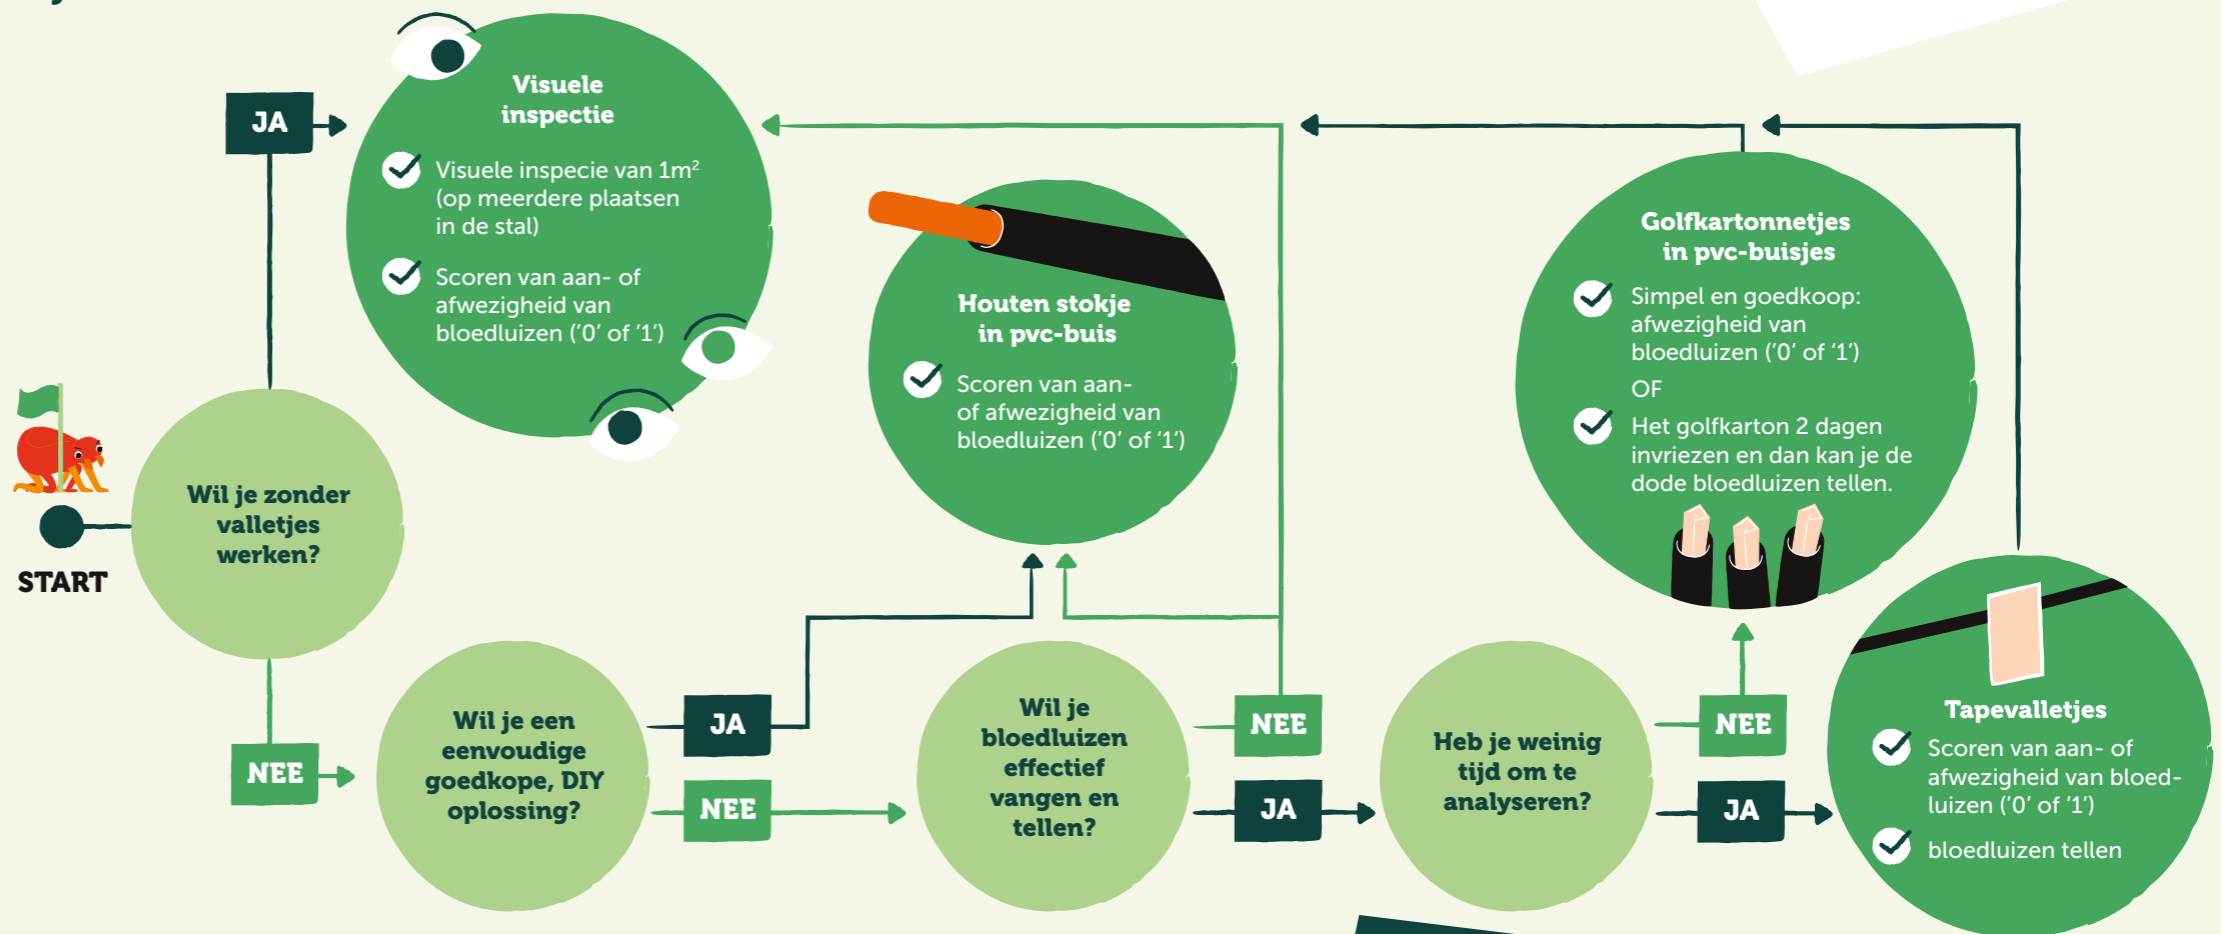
JA

Visuele inspectie

Visuele inspecie van 1m$^2$ (op meerdere plaatsen in de stal)

Scoren van aan- of afwezigheid van bloedluizen ('0' of '1')

Houten stokje in pvc-buis

Scoren van aan- of afwezigheid van bloedluizen ('0' of '1')

Golfkartonnetjes in pvc-buisjes

Simpel en goedkoop: afwezigheid van bloedluizen ('0' of '1')

OF

Het golfkarton 2 dagen invriezen en dan kan je de dode bloedluizen tellen.

START

Wil je zonder valletjes werken?

NEE

Wil je een eenvoudige goedkope, DIY oplossing?

JA

NEE

Wil je bloedluizen effectief vangen en tellen?

NEE

JA

Heb je weinig tijd om te analyseren?

NEE

JA

Tapevalletjes

Scoren van aan- of afwezigheid van bloedluizen ('0' of '1')

bloedluizen tellen